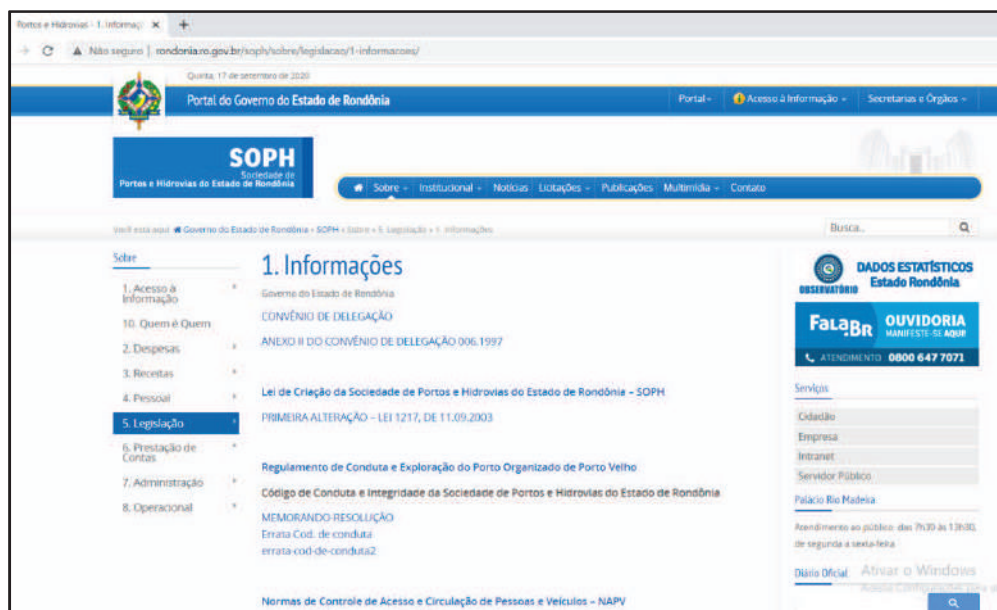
Portos e Hidrovias - 1. Informaç ×

Não seguro | rondonia.ro.gov.br/soph/sobre/legislacao/1-informacoes/

Quinta, 17 de setembro de 2020

Portal do Governo do Estado de Rondônia

Portal | Acesso à Informação | Secretarias e Órgãos

SOPH
Sociedade de
Portos e Hidrovias do Estado de Rondônia

Sobre | Institucional | Notícias | Licitações | Publicações | Multimídia | Contato

Você está aqui: Governo do Estado de Rondônia » SOPH » Sobre » 5. Legislação » 1. Informações

Busca...

Sobre

1. Acesso à Informação
10. Quem é Quem
2. Despesas
3. Receitas
4. Pessoal
5. Legislação
6. Prestação de Contas
7. Administração
8. Operacional

1. Informações

Governo do Estado de Rondônia

CONVÊNIO DE DELEGAÇÃO

ANEXO II DO CONVÊNIO DE DELEGAÇÃO 006.1997

Lei de Criação da Sociedade de Portos e Hidrovias do Estado de Rondônia – SOPH

PRIMEIRA ALTERAÇÃO – LEI 1217, DE 11.09.2003

Regulamento de Conduta e Exploração do Porto Organizado de Porto Velho

Código de Conduta e Integridade da Sociedade de Portos e Hidrovias do Estado de Rondônia

MEMORANDO-RESOLUÇÃO
Errata Cod. de conduta
errata-cod-de-conduta2

Normas de Controle de Acesso e Circulação de Pessoas e Veículos – NAPV

OBSERVATÓRIO
DADOS ESTATÍSTICOS
Estado Rondônia

Fala.BR
OUVIDORIA
MANIFESTE-SE AQUI
ATENDIMENTO 0800 647 7071

Serviços
Cidadão
Empresa
Intranet
Servidor Público

Palácio Rio Madeira

Atendimento ao público: das 7h30 às 13h30, de segunda a sexta-feira

Diário Oficial

Ativar o Windows
Acesse Configurações para ativar o Windows.